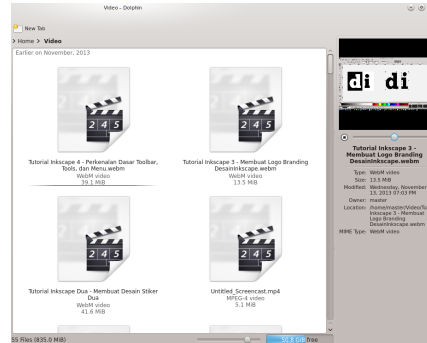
Video – Dolphin

New Tab

> Home > Video

Earlier on November, 2013

2 4 5

Tutorial Inkscape 4 - Perkenalan Dasar Toolbar, Tools, dan Menu.webm
WebM video
39.1 MiB

2 4 5

Tutorial Inkscape 3 - Membuat Logo Branding DesainInkscape.webm
WebM video
13.5 MiB

2 4 5

Tutorial Inkscape Dua - Membuat Desain Stiker Dua
WebM video
41.6 MiB

2 4 5

Untitled_Screencast.mp4
MPEG-4 video
5.1 MiB

di di

Tutorial Inkscape 3 - Membuat Logo Branding DesainInkscape.webm

Type: WebM video
Size: 13.5 MiB
Modified: Wednesday, November 13, 2013 07:03 PM
Owner: master
Location: /home/master/Video/Tutorial Inkscape 3 - Membuat Logo Branding DesainInkscape.webm
MIME Type: WebM video

55 Files (835.0 MiB)

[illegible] GiB free